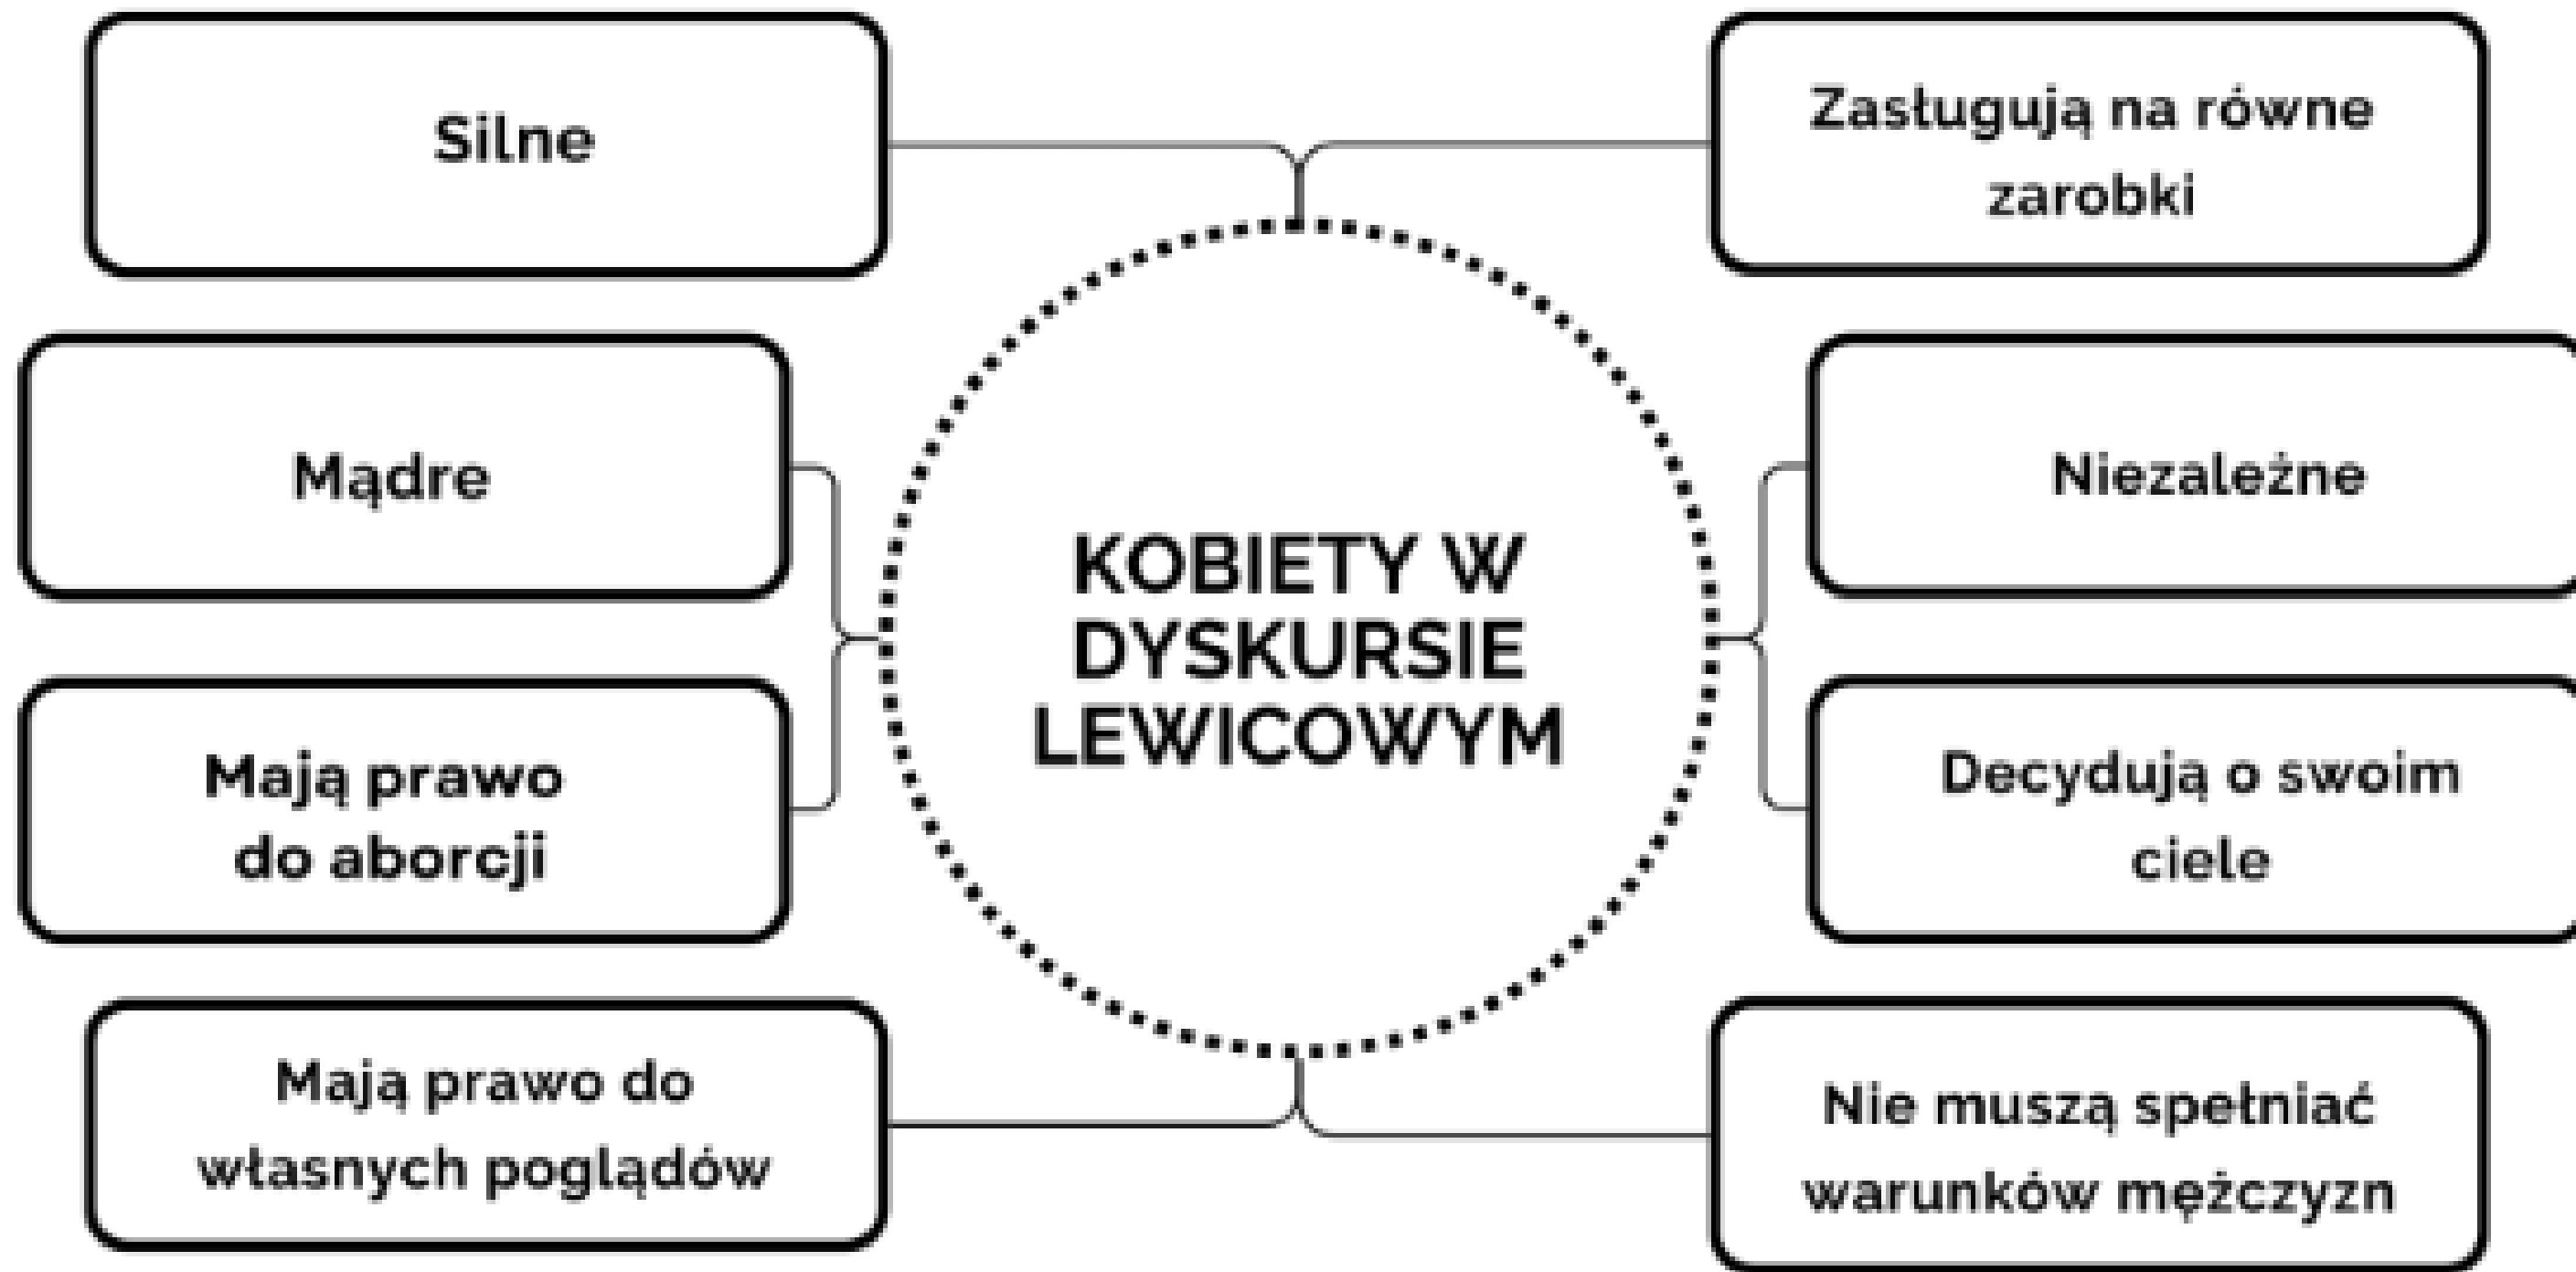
KOBIETY W DYSKURSIE LEWICOWYM

Silne

Zasługują na równe zarobki

Mądre

Niezależne

Mają prawo do aborcji

Decydują o swoim ciele

Mają prawo do własnych poglądów

Nie muszą spełniać warunków mężczyzn